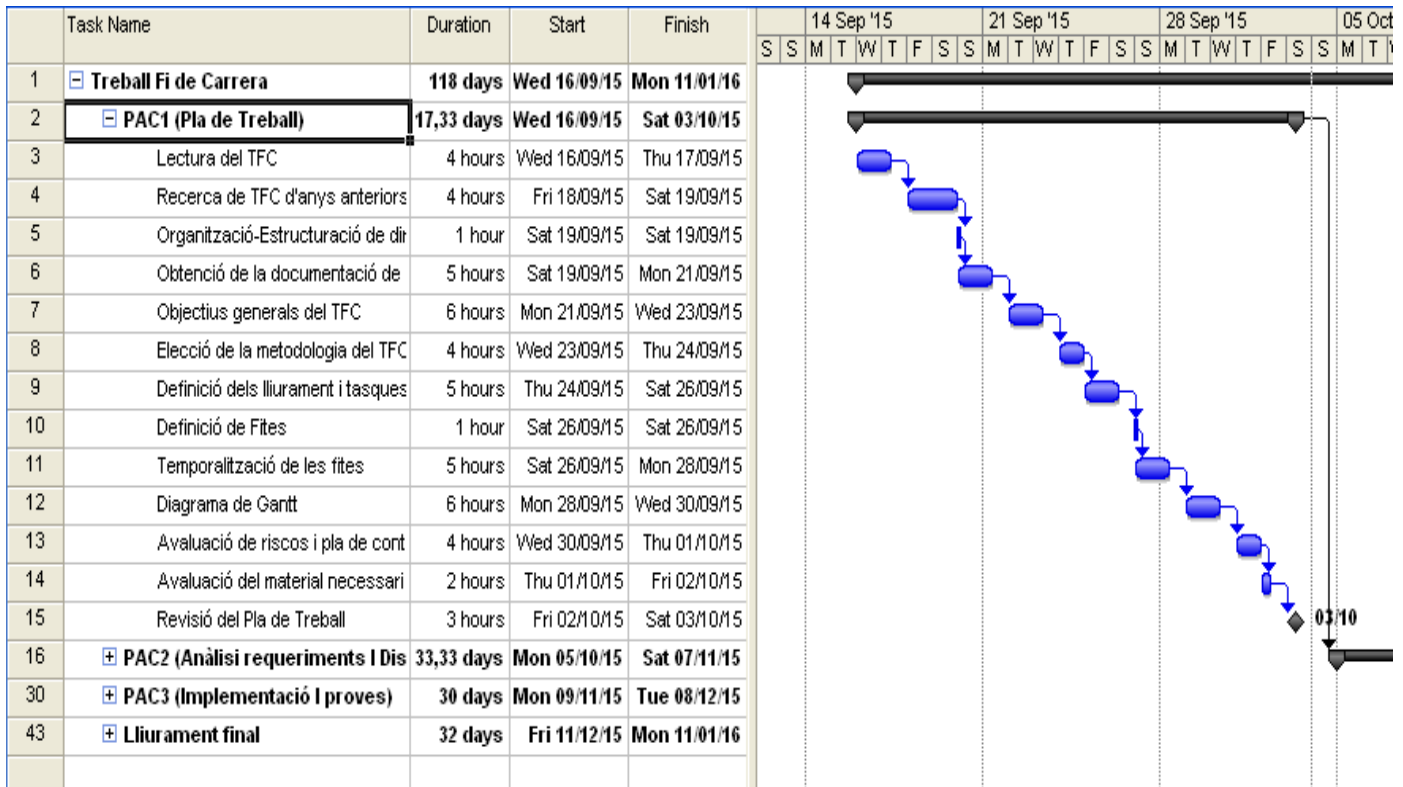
|  | Task Name | Duration | Start | Finish |
|---|---|---|---|---|
| 1 | ⊟ Treball Fi de Carrera | 118 days | Wed 16/09/15 | Mon 11/01/16 |
| 2 | ⊟ PAC1 (Pla de Treball) | 17,33 days | Wed 16/09/15 | Sat 03/10/15 |
| 3 | Lectura del TFC | 4 hours | Wed 16/09/15 | Thu 17/09/15 |
| 4 | Recerca de TFC d'anys anteriors | 4 hours | Fri 18/09/15 | Sat 19/09/15 |
| 5 | Organització-Estructuració de dir | 1 hour | Sat 19/09/15 | Sat 19/09/15 |
| 6 | Obtenció de la documentació de | 5 hours | Sat 19/09/15 | Mon 21/09/15 |
| 7 | Objectius generals del TFC | 6 hours | Mon 21/09/15 | Wed 23/09/15 |
| 8 | Elecció de la metodologia del TFC | 4 hours | Wed 23/09/15 | Thu 24/09/15 |
| 9 | Definició dels lliurament i tasques | 5 hours | Thu 24/09/15 | Sat 26/09/15 |
| 10 | Definició de Fites | 1 hour | Sat 26/09/15 | Sat 26/09/15 |
| 11 | Temporalització de les fites | 5 hours | Sat 26/09/15 | Mon 28/09/15 |
| 12 | Diagrama de Gantt | 6 hours | Mon 28/09/15 | Wed 30/09/15 |
| 13 | Avaluació de riscos i pla de cont | 4 hours | Wed 30/09/15 | Thu 01/10/15 |
| 14 | Avaluació del material necessari | 2 hours | Thu 01/10/15 | Fri 02/10/15 |
| 15 | Revisió del Pla de Treball | 3 hours | Fri 02/10/15 | Sat 03/10/15 |
| 16 | ⊞ PAC2 (Anàlisi requeriments I Dis | 33,33 days | Mon 05/10/15 | Sat 07/11/15 |
| 30 | ⊞ PAC3 (Implementació I proves) | 30 days | Mon 09/11/15 | Tue 08/12/15 |
| 43 | ⊞ Lliurament final | 32 days | Fri 11/12/15 | Mon 11/01/16 |

14 Sep '15 21 Sep '15 28 Sep '15 05 Oct
S S M T W T F S S M T W T F S S M T W T F S S M T W

03/10